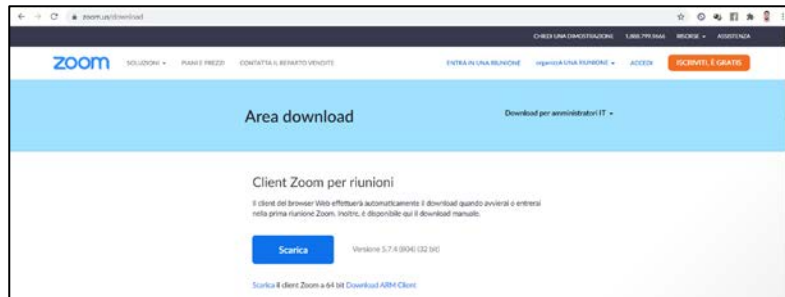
zoom.us/download

CHIEDI UNA DIMOSTRAZIONE 1.888.799.9666 RISORSE ASSISTENZA

zoom SOLUZIONI PIANI E PREZZI CONTATTA IL REPARTO VENDITE ENTRA IN UNA RIUNIONE ORGANIZZA UNA RIUNIONE ACCEDI ISCRIVITI, È GRATIS

Area download

Download per amministratori IT

Client Zoom per riunioni

Il client del browser Web effettuerà automaticamente il download quando avvierai o entrerai nella prima riunione Zoom. Inoltre, è disponibile qui il download manuale.

Scarica

Versione 5.7.4 (804) (32 bit)

Scarica il client Zoom a 64 bit Download ARM Client